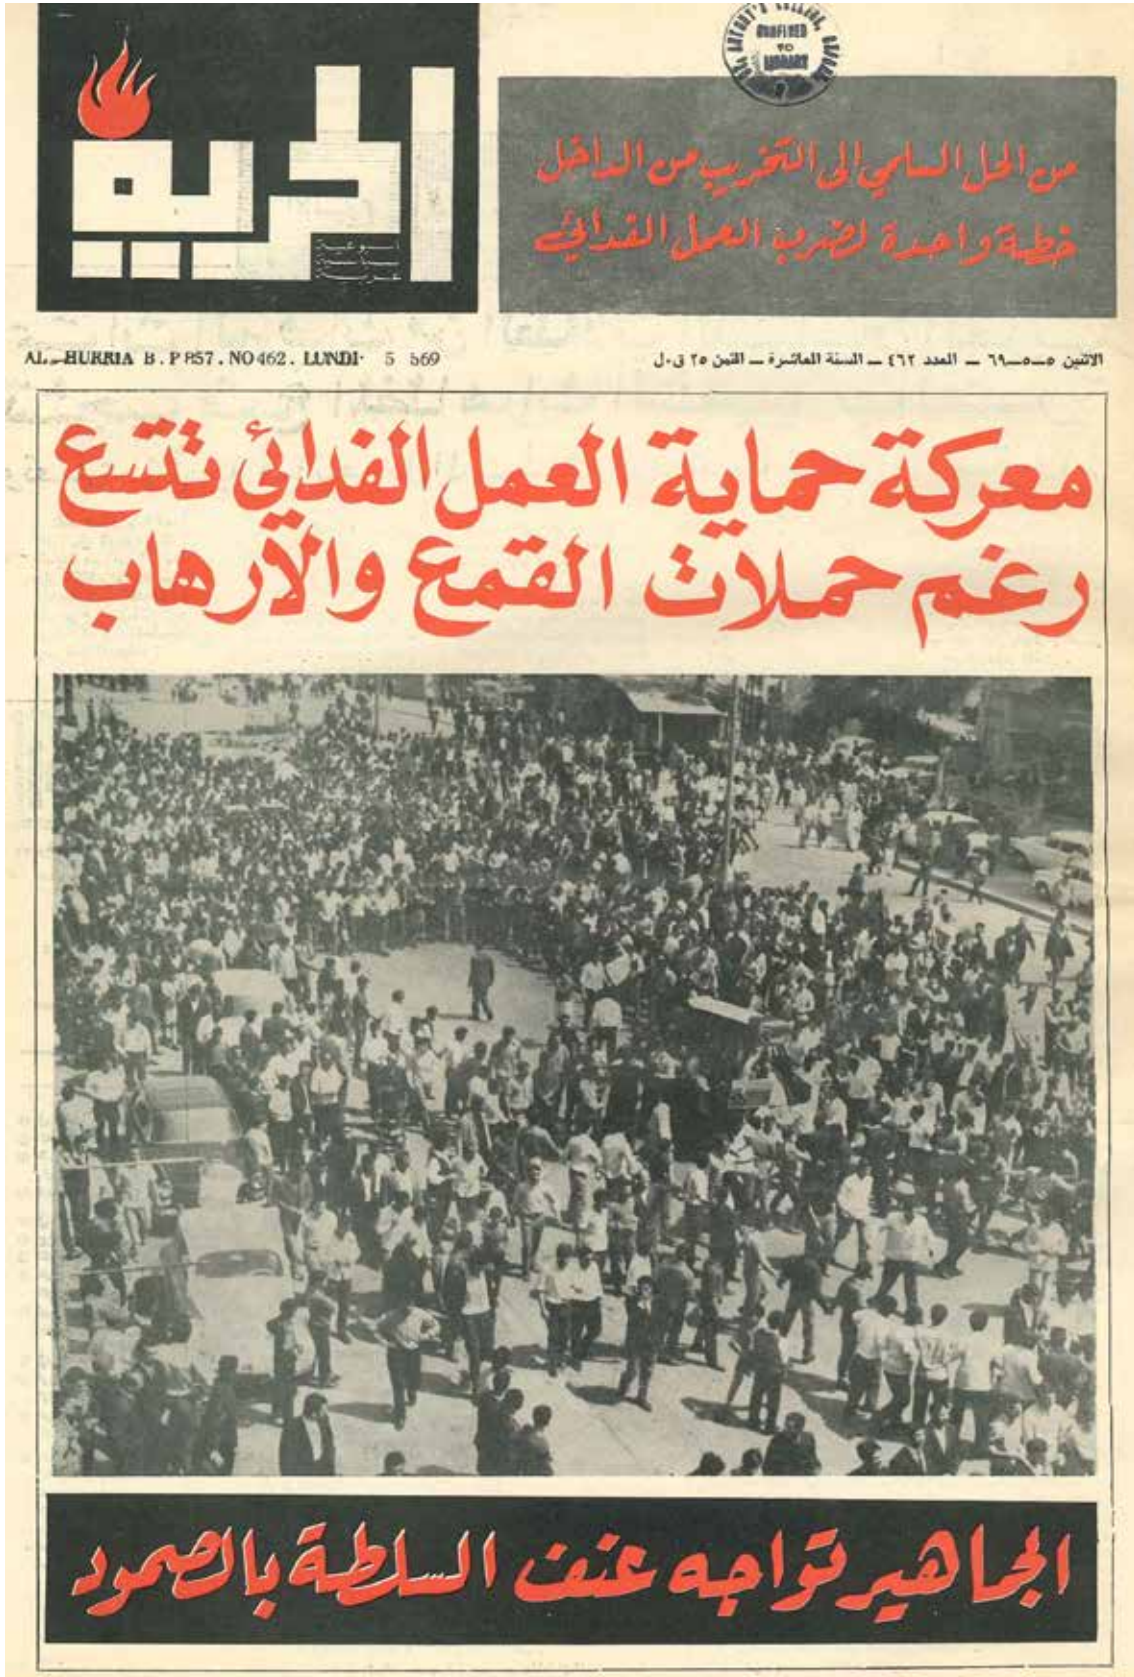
الحرية
اسبوعية
سياسية
عربية

من الحل السلمي الى التخريب من الداخل
خطة واحدة لضرب العمل الفدائي

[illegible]
DONATED TO LIBRARY

AL-HURRIA B. P 857. NO 462. LUNDI 5 569

الاثنين ٥-٥-٦٩ — العدد ٤٦٢ — السنة العاشرة — الثمن ٢٥ ق.ل

معركة حماية العمل الفدائي تتسع رغم حملات القمع والارهاب

الجماهير تواجه عنف السلطة بالصمود